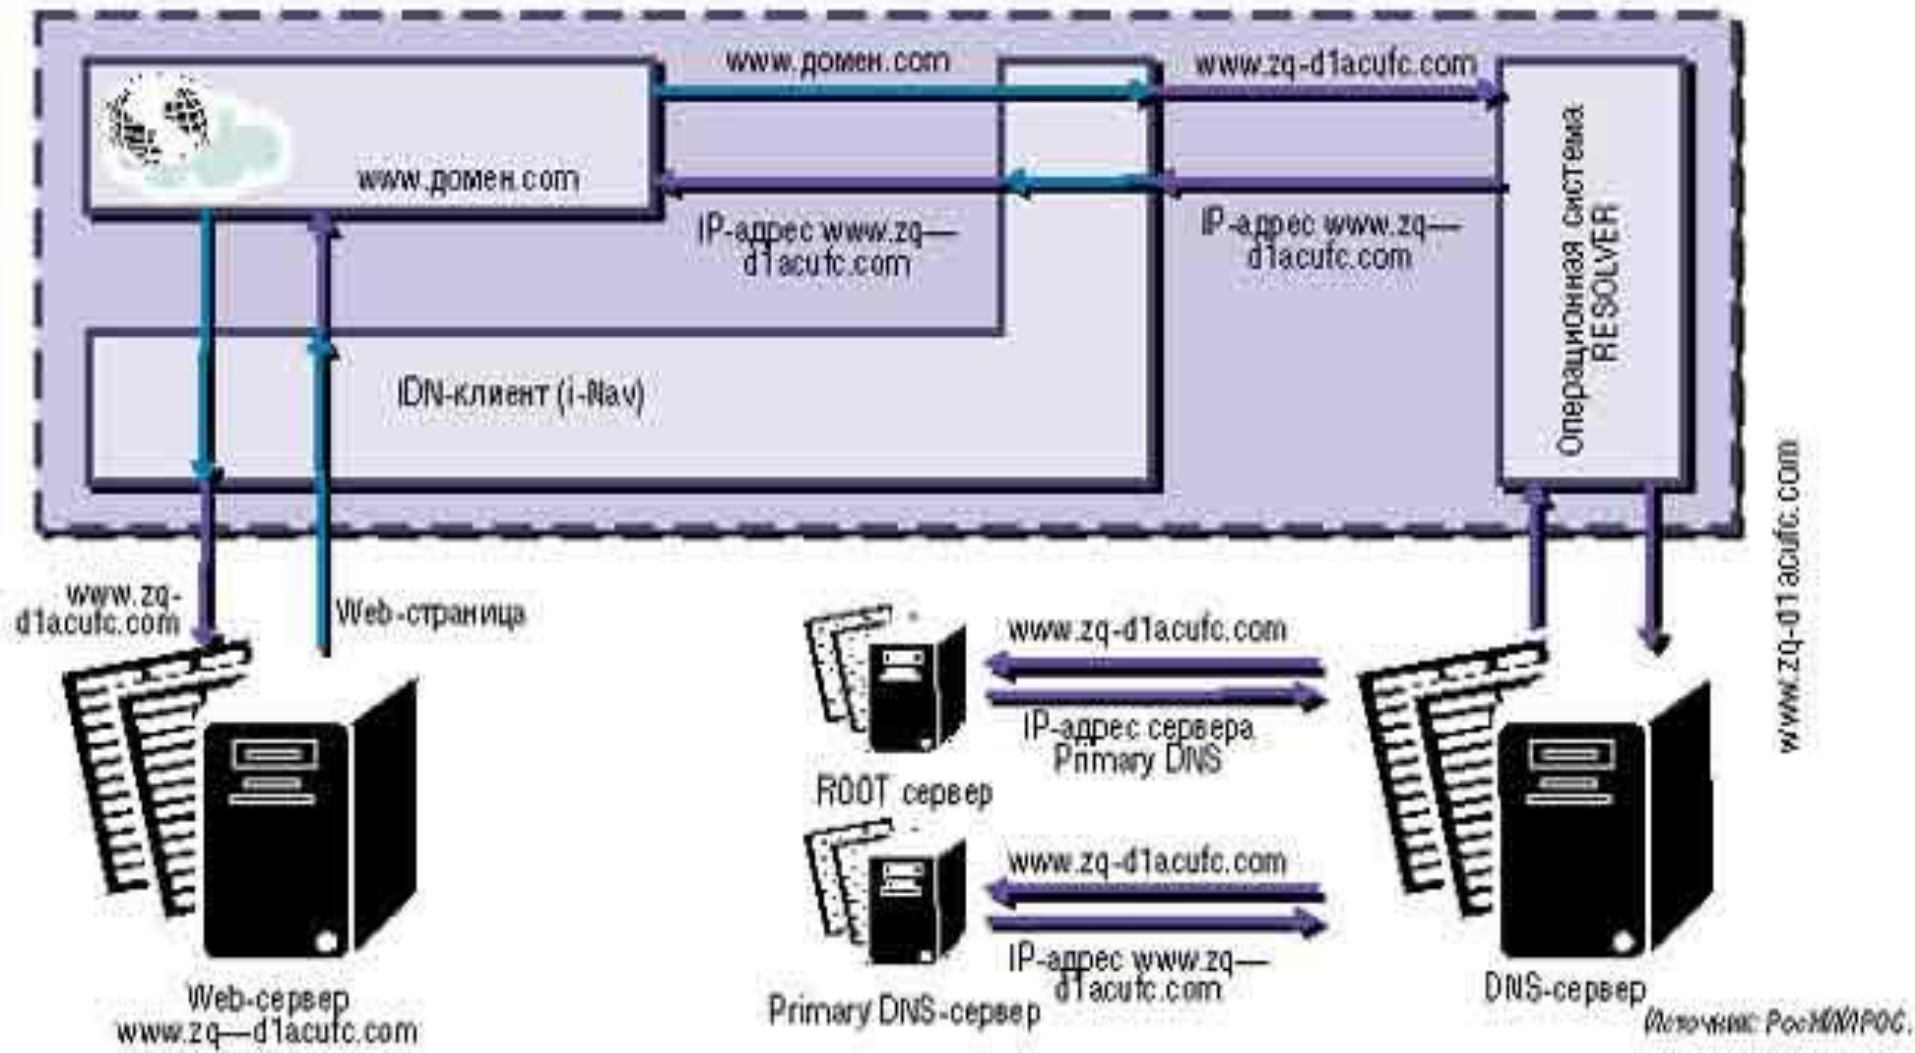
www.домен.com

www.zq-d1acufc.com

www.домен.com

IP-адрес www.zq—d1acufc.com

IP-адрес www.zq—d1acufc.com

Операционная система RESOLVER

IDN-клиент (i-Nav)

www.zq-d1acufc.com

www.zq-d1acufc.com

Web-страница

www.zq-d1acufc.com

IP-адрес сервера Primary DNS

ROOT сервер

www.zq-d1acufc.com

IP-адрес www.zq—d1acufc.com

Web-сервер www.zq—d1acufc.com

Primary DNS-сервер

DNS-сервер

Источник: РосНИИРОС.